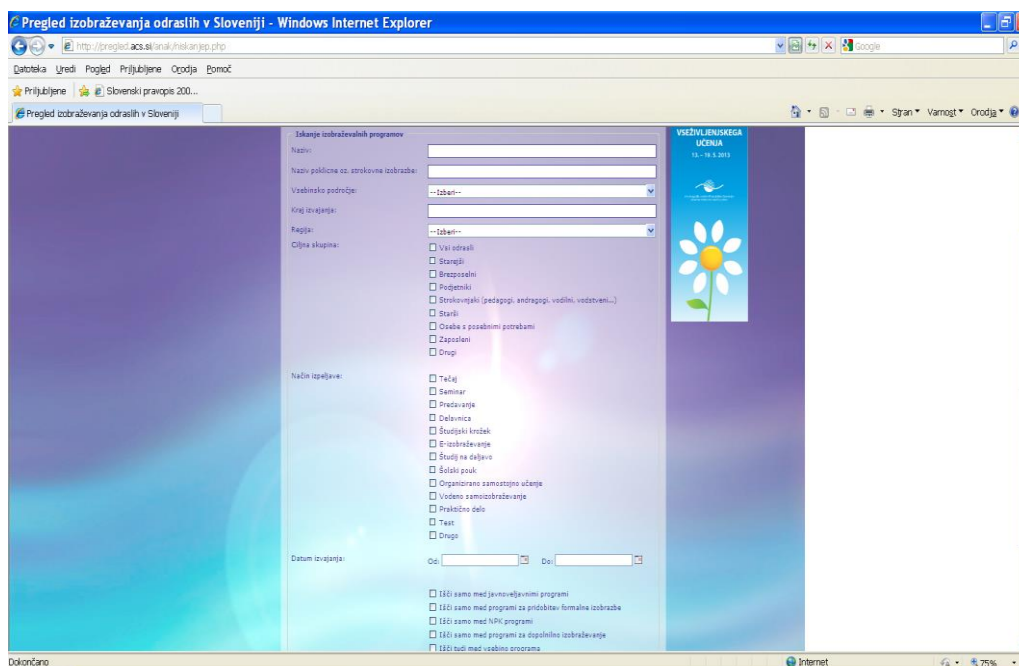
Pregled izobraževanja odraslih v Sloveniji - Windows Internet Explorer

http://pregled.acs.si/anak/iskanjep.php

Google

Datoteka Uredi Pogled Priljubljene Orodja Pomoč

Priljubljene Slovenski pravopis 200...

Pregled izobraževanja odraslih v Sloveniji

Stran Varnost Orodja

Iskanje izobraževalnih programov

Naziv:

Naziv poklicne oz. strokovne izobrazbe:

Vsebinsko področje: --Izberi--

Kraj izvajanja:

Regija: --Izberi--

Ciljna skupina:
Vsi odrasli
Starejši
Brezposelni
Podjetniki
Strokovnjaki (pedagogi, andragogi, vodilni, vodstveni...)
Starši
Osebe s posebnimi potrebami
Zaposleni
Drugi

Način izpeljave:
Tečaj
Seminar
Predavanje
Delavnica
Študijski krožek
E-izobraževanje
Študij na daljavo
Šolski pouk
Organizirano samostojno učenje
Vodeno samoizobraževanje
Praktično delo
Test
Drugo

Datum izvajanja: Od: Do:

Išči samo med jevnoveljavnimi programi
Išči samo med programi za pridobitev formalne izobrazbe
Išči samo med NPK programi
Išči samo med programi za dopolnilno izobraževanje
Išči tudi med vsebino programa

VSEŽIVLJENJSKEGA UČENJA
13. - 19.5.2013

Dokončano

Internet

75%